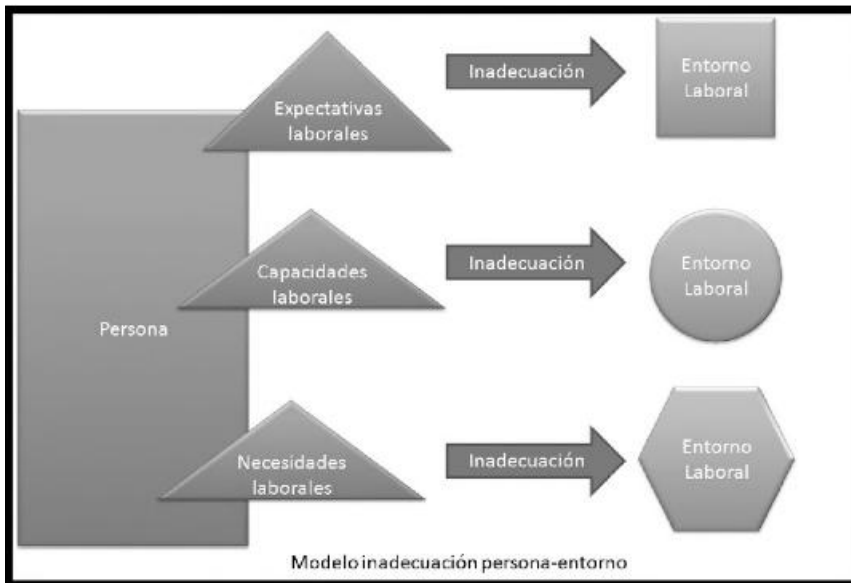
Expectativas laborales

Inadecuación

Entorno Laboral

Persona

Capacidades laborales

Inadecuación

Entorno Laboral

Necesidades laborales

Inadecuación

Entorno Laboral

Modelo inadecuación persona-entorno